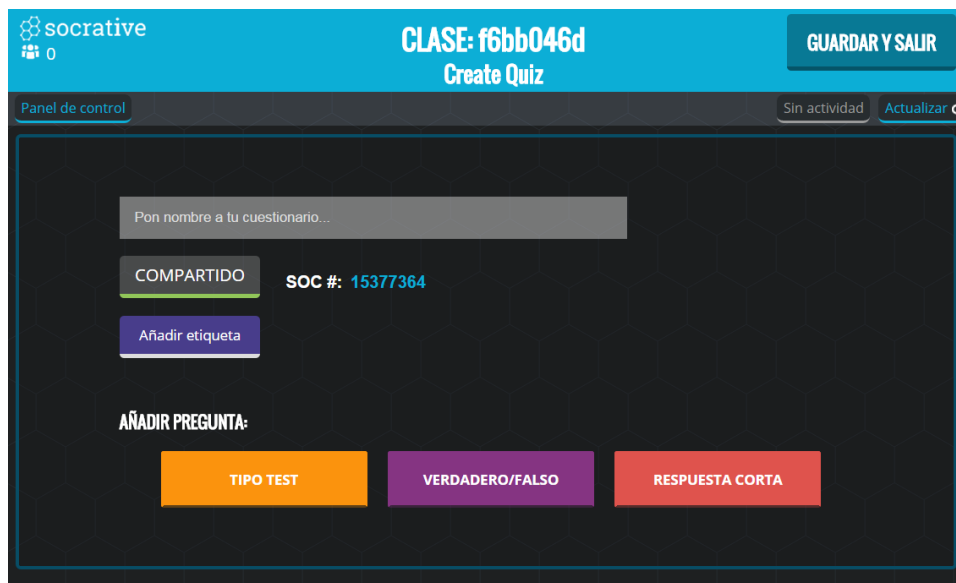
socrative
0

CLASE: f6bb046d
Create Quiz

GUARDAR Y SALIR

Panel de control

Sin actividad

Actualizar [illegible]

Pon nombre a tu cuestionario...

COMPARTIDO

SOC #: 15377364

Añadir etiqueta

AÑADIR PREGUNTA:

TIPO TEST

VERDADERO/FALSO

RESPUESTA CORTA